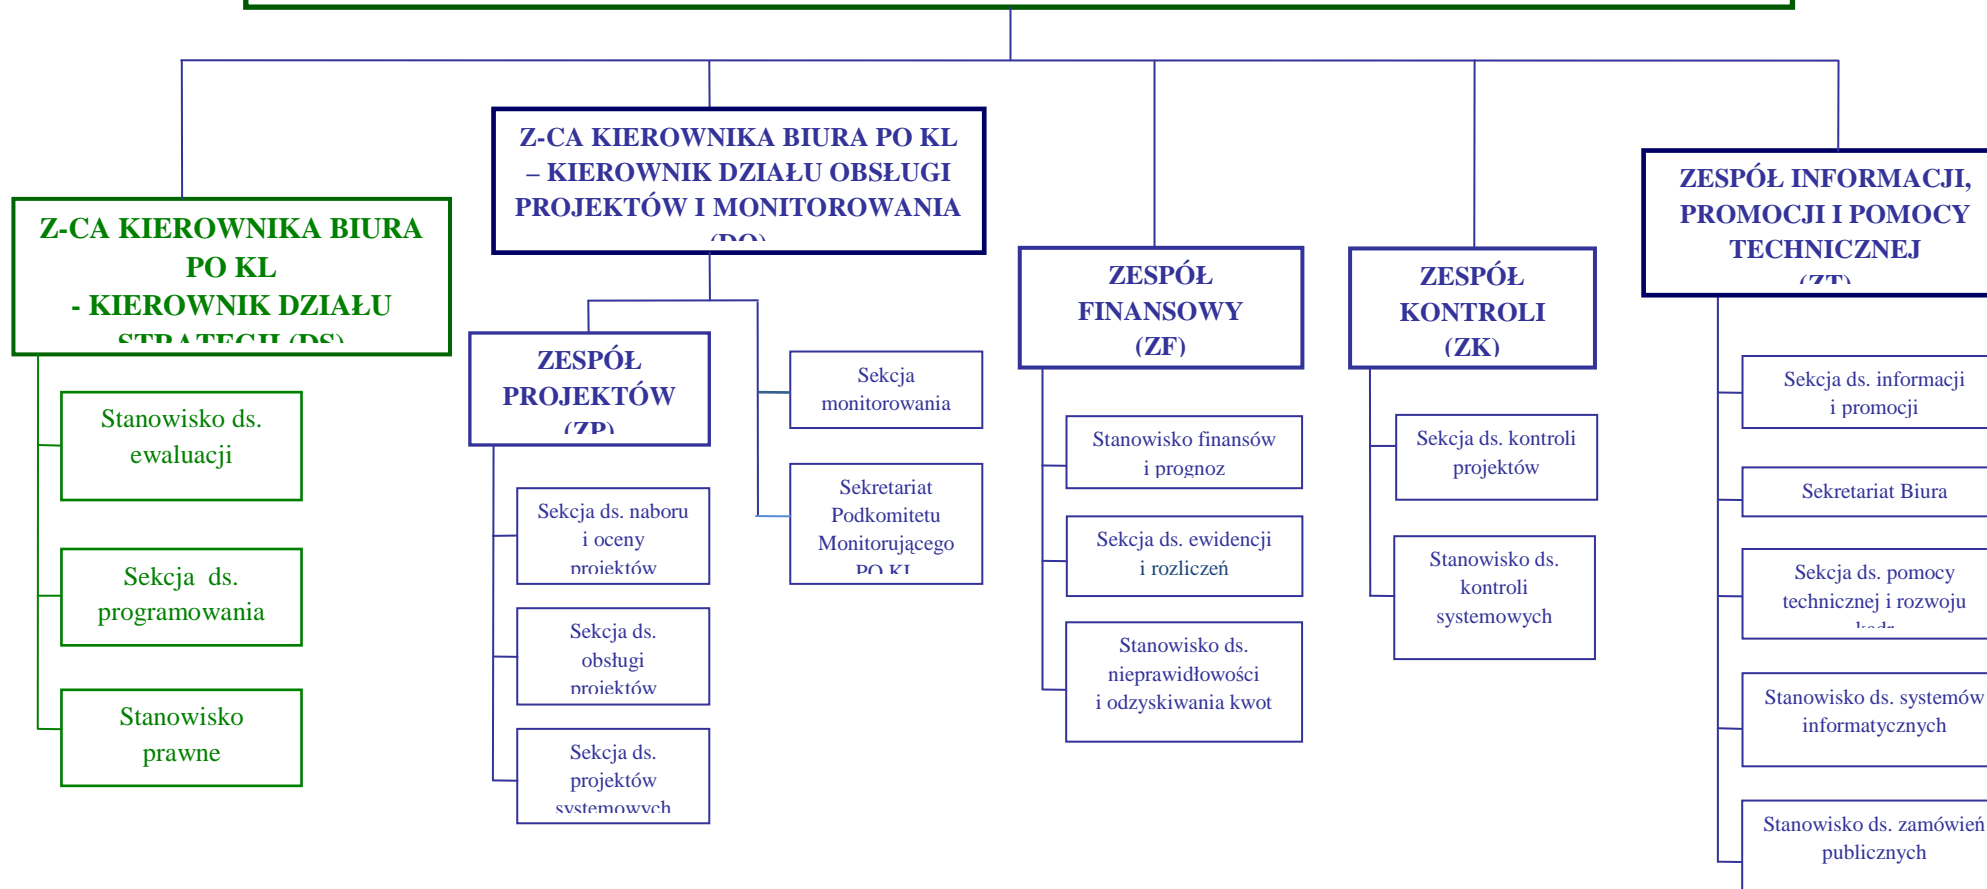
Z-CA KIEROWNIKA BIURA PO KL
– KIEROWNIK DZIAŁU OBSŁUGI PROJEKTÓW I MONITOROWANIA
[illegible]

Z-CA KIEROWNIKA BIURA PO KL
- KIEROWNIK DZIAŁU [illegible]

Stanowisko ds. ewaluacji

Sekcja ds. programowania

Stanowisko prawne

ZESPÓŁ PROJEKTÓW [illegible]

Sekcja ds. naboru i oceny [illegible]

Sekcja ds. obsługi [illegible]

Sekcja ds. projektów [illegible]

Sekcja monitorowania

Sekretariat Podkomitetu Monitorującego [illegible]

ZESPÓŁ FINANSOWY (ZF)

Stanowisko finansów i prognoz

Sekcja ds. ewidencji i rozliczeń

Stanowisko ds. nieprawidłowości i odzyskiwania kwot

ZESPÓŁ KONTROLI (ZK)

Sekcja ds. kontroli projektów

Stanowisko ds. kontroli systemowych

ZESPÓŁ INFORMACJI, PROMOCJI I POMOCY TECHNICZNEJ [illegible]

Sekcja ds. informacji i promocji

Sekretariat Biura

Sekcja ds. pomocy technicznej i rozwoju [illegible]

Stanowisko ds. systemów informatycznych

Stanowisko ds. zamówień publicznych